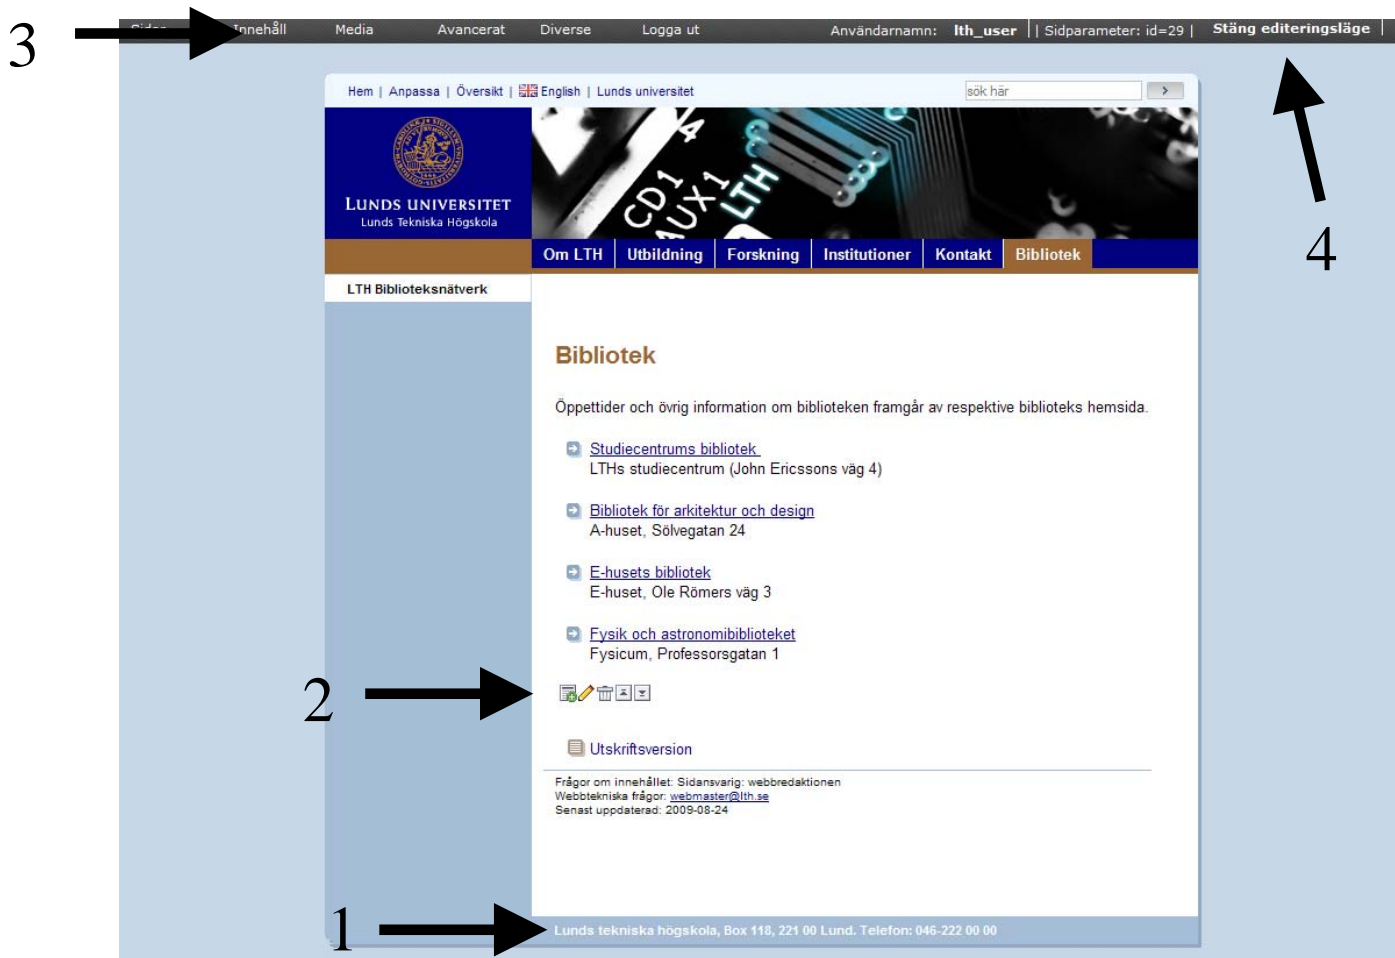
3

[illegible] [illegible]nehåll Media Avancerat Diverse Logga ut Användarnamn: lth_user | Sidparameter: id=29 | Stäng editeringsläge |

Hem | Anpassa | Översikt | English | Lunds universitet

sök här

>

LUNDS UNIVERSITET
Lunds Tekniska Högskola

4

Om LTH | Utbildning | Forskning | Institutioner | Kontakt | Bibliotek

LTH Biblioteksnätverk

Bibliotek

Öppettider och övrig information om biblioteken framgår av respektive biblioteks hemsida.

Studiecentrums bibliotek
LTHs studiecentrum (John Ericssons väg 4)

Bibliotek för arkitektur och design
A-huset, Sölvegatan 24

E-husets bibliotek
E-huset, Ole Römers väg 3

Fysik och astronomibiblioteket
Fysicum, Professorsgatan 1

2

Utskriftsversion

Frågor om innehållet: Sidansvarig: webbredaktionen
Webbtekniska frågor: webmaster@lth.se
Senast uppdaterad: 2009-08-24

1

Lunds tekniska högskola, Box 118, 221 00 Lund. Telefon: 046-222 00 00